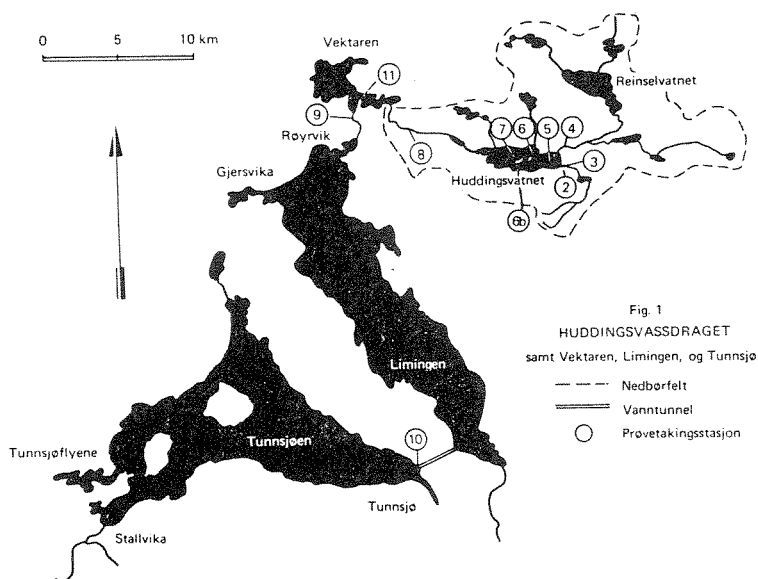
0 5 10 km

Vektaren
11
9
Røyrvik
8
Reinselvatnet
7 6 5 4
3
2
Huddingsvatnet
6b
Gjersvika

Fig. 1
HUDDINGSVASSDRAGET
samt Vektaren, Limingen, og Tunnsjø

Nedbørfelt
Vanntunnel
Prøvetakingsstasjon

Limingen
10
Tunnsjøen
Tunnsjøflyene
Tunnsjø
Stallvika